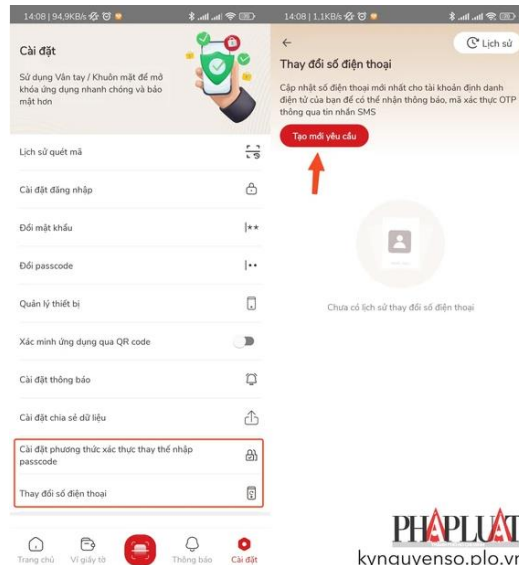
14:08 | 94,9KB/s

Cài đặt

Sử dụng Vân tay / Khuôn mặt để mở khóa ứng dụng nhanh chóng và bảo mật hơn

Lịch sử quét mã

Cài đặt đăng nhập

Đổi mật khẩu

Đổi passcode

Quản lý thiết bị

Xác minh ứng dụng qua QR code

Cài đặt thông báo

Cài đặt chia sẻ dữ liệu

Cài đặt phương thức xác thực thay thế nhập passcode

Thay đổi số điện thoại

Trang chủ Ví giấy tờ Thông báo Cài đặt

14:08 | 1,1KB/s

Lịch sử

Thay đổi số điện thoại

Cập nhật số điện thoại mới nhất cho tài khoản định danh điện tử của bạn để có thể nhận thông báo, mã xác thực OTP thông qua tin nhắn SMS

Tạo mới yêu cầu

Chưa có lịch sử thay đổi số điện thoại

PHÁP LUẬT
kynguyenso.plo.vn